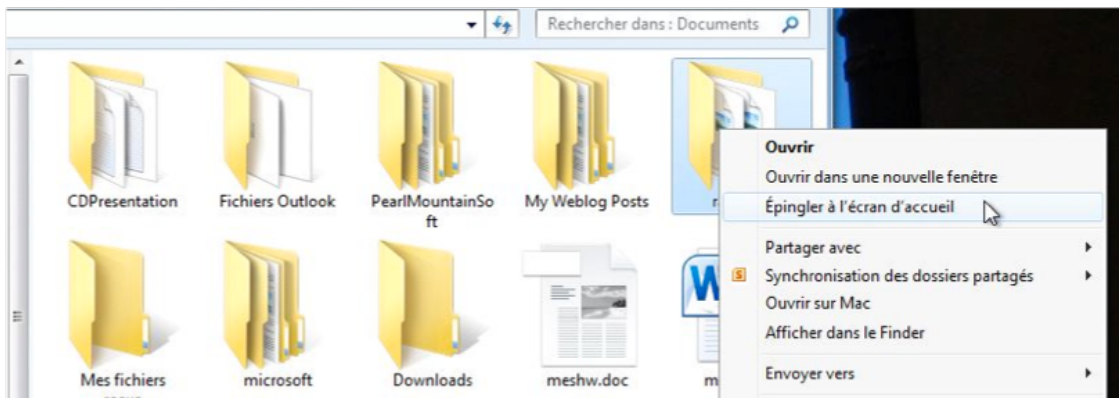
Rechercher dans : Documents

CDPresentation

Fichiers Outlook

PearlMountainSoft

My Weblog Posts

Mes fichiers

microsoft

Downloads

meshw.doc

Ouvrir
Ouvrir dans une nouvelle fenêtre
Épingler à l'écran d'accueil
Partager avec
Synchronisation des dossiers partagés
Ouvrir sur Mac
Afficher dans le Finder
Envoyer vers